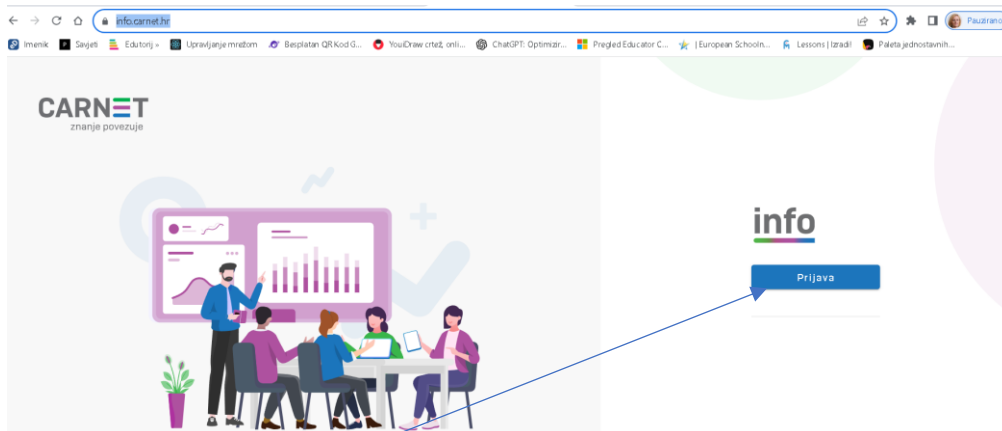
info.carnet.hr

Pauzirano

Imenik | Savjeti | Edutorij » | Upravljanje mrežom | Besplatan QR Kod G... | YouiDraw crtež, onli... | ChatGPT: Optimizir... | Pregled Educator C... | | European Schooln... | Lessons | Izradi! | Paleta jednostavnih...

CARNET
znanje povezuje

info

Prijava